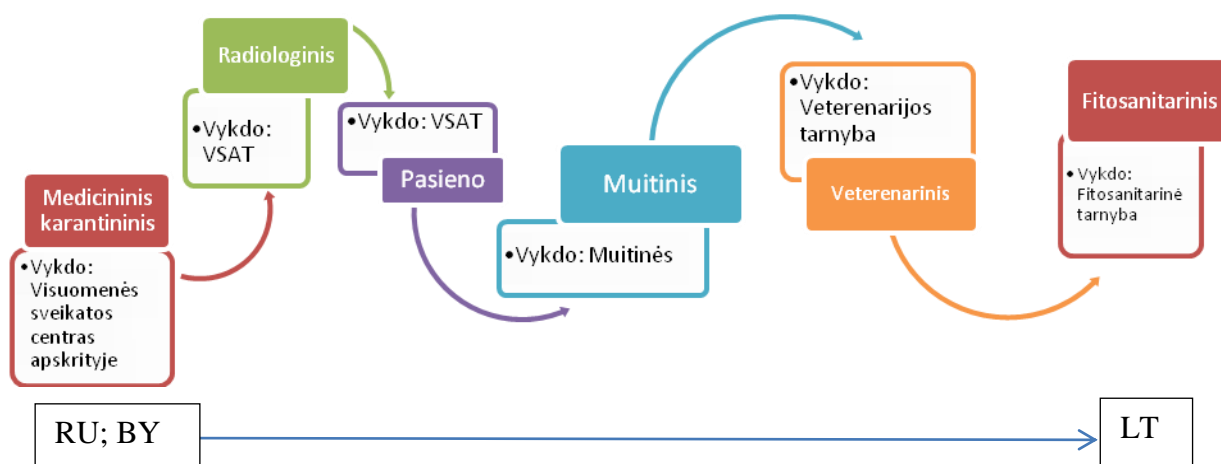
Medicininis karantininis

• Vykdo: Visuomenės sveikatos centras apskrityje

Radiologinis

• Vykdo: VSAT

• Vykdo: VSAT

Pasieno

Muitinis

• Vykdo: Muitinės

• Vykdo: Veterenarijos tarnyba

Veterenarinis

Fitosanitarinis

• Vykdo: Fitosanitarinė tarnyba

RU; BY

LT